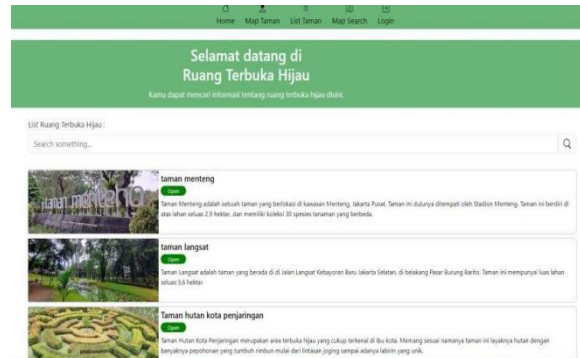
Home Map Taman List Taman Map Search Login

Selamat datang di
Ruang Terbuka Hijau

Kamu dapat mencari informasi tentang ruang terbuka hijau disini.

List Ruang Terbuka Hijau :

Search something...

taman menteng

Open

Taman Menteng adalah sebuah taman yang berlokasi di kawasan Menteng, Jakarta Pusat. Taman ini dulunya ditempati oleh Stadion Menteng. Taman ini berdiri di atas lahan seluas 2,9 hektar, dan memiliki koleksi 30 spesies tanaman yang berbeda.

taman langsat

Open

Taman Langsat adalah taman yang berada di di Jalan Langsat Kebayoran Baru Jakarta Selatan, di belakang Pasar Burung Barito. Taman ini mempunyai luas lahan seluas 3,6 hektar

Taman hutan kota penjaringan

Open

Taman Hutan Kota Penjaringan merupakan area terbuka hijau yang cukup terkenal di ibu kota. Memang sesuai namanya taman ini layaknya hutan dengan banyaknya pepohonan yang tumbuh rimbun mulai dari lintasan joging sampai adanya labirin yang unik.